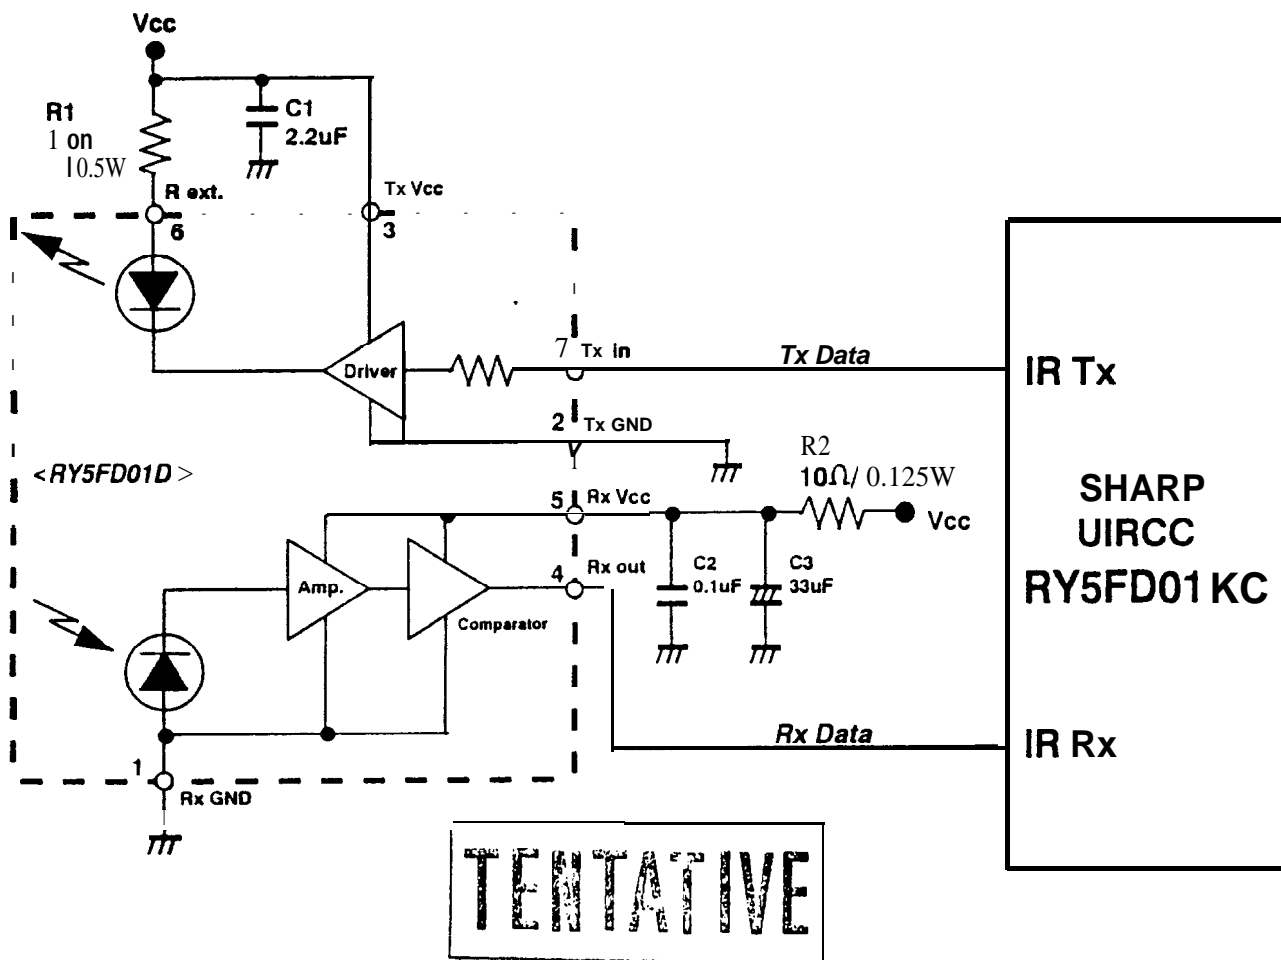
Vcc

R1
1 on
10.5W

C1
2.2uF

R ext.
6

Tx Vcc
3

Driver

7 Tx in

Tx Data

IR Tx

2 Tx GND

<RY5FD01D>

R2
10Ω/ 0.125W

5 Rx Vcc

Vcc

SHARP
UIRCC
RY5FD01 KC

Amp.

Comparator

4 Rx out

C2
0.1uF

C3
33uF

Rx Data

IR Rx

1
Rx GND

TENTATIVE